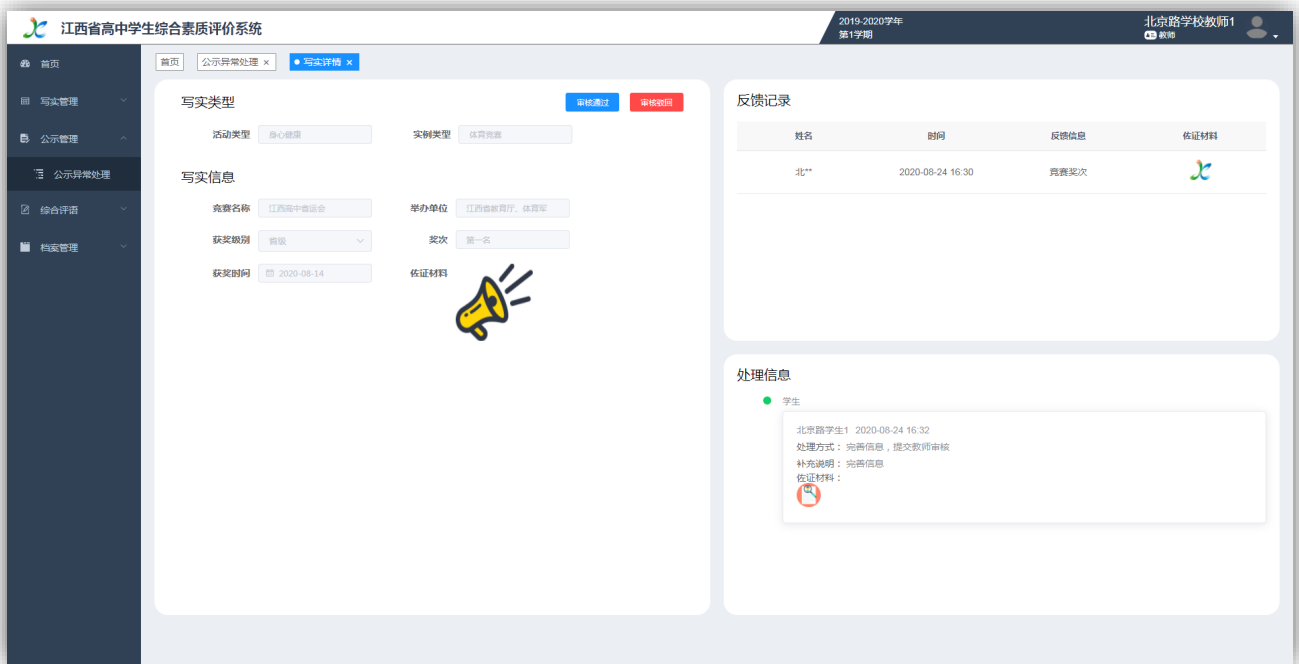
江西省高中学生综合素质评价系统

2019-2020学年
第1学期

北京路学校教师1
教师

首页
写实管理
公示管理
公示异常处理
综合评语
档案管理

首页 | 公示异常处理 × | 写实详情 ×

写实类型

审核通过 | 审核驳回

活动类型 身心健康
实例类型 体育竞赛

写实信息

竞赛名称 江西高中省运会
举办单位 江西省教育厅、体育局
获奖级别 省级
奖次 第一名
获奖时间 2020-08-14
佐证材料

反馈记录

| 姓名 | 时间 | 反馈信息 | 佐证材料 |
|---|---|---|---|
| 北** | 2020-08-24 16:30 | 竞赛奖次 | |

处理信息

学生

北京路学生1 2020-08-24 16:32
处理方式：完善信息，提交教师审核
补充说明：完善信息
佐证材料：